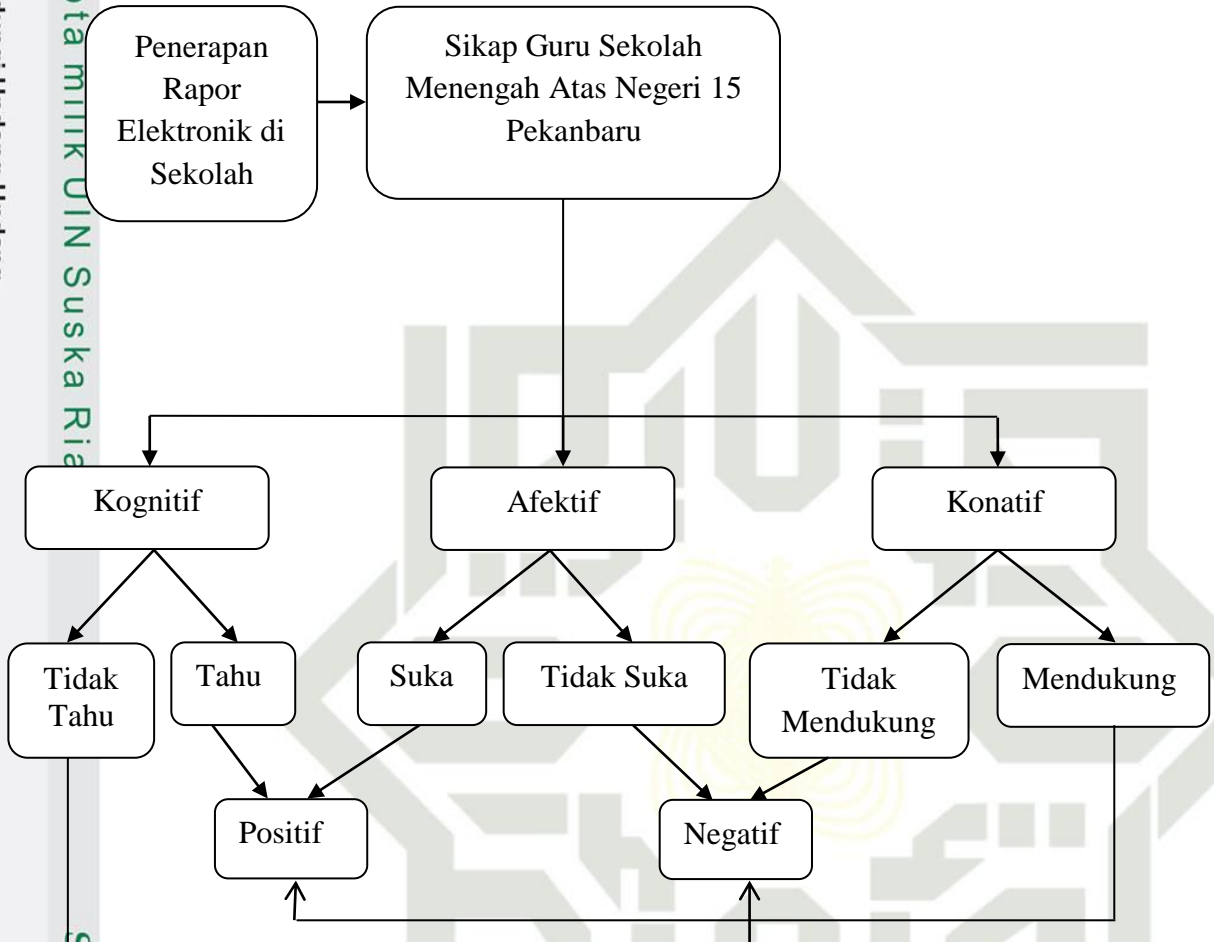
ta milik UIN Suska Ria

Penerapan Rapor Elektronik di Sekolah

Sikap Guru Sekolah Menengah Atas Negeri 15 Pekanbaru

Kognitif

Afektif

Konatif

Tidak Tahu

Tahu

Suka

Tidak Suka

Tidak Mendukung

Mendukung

Positif

Negatif